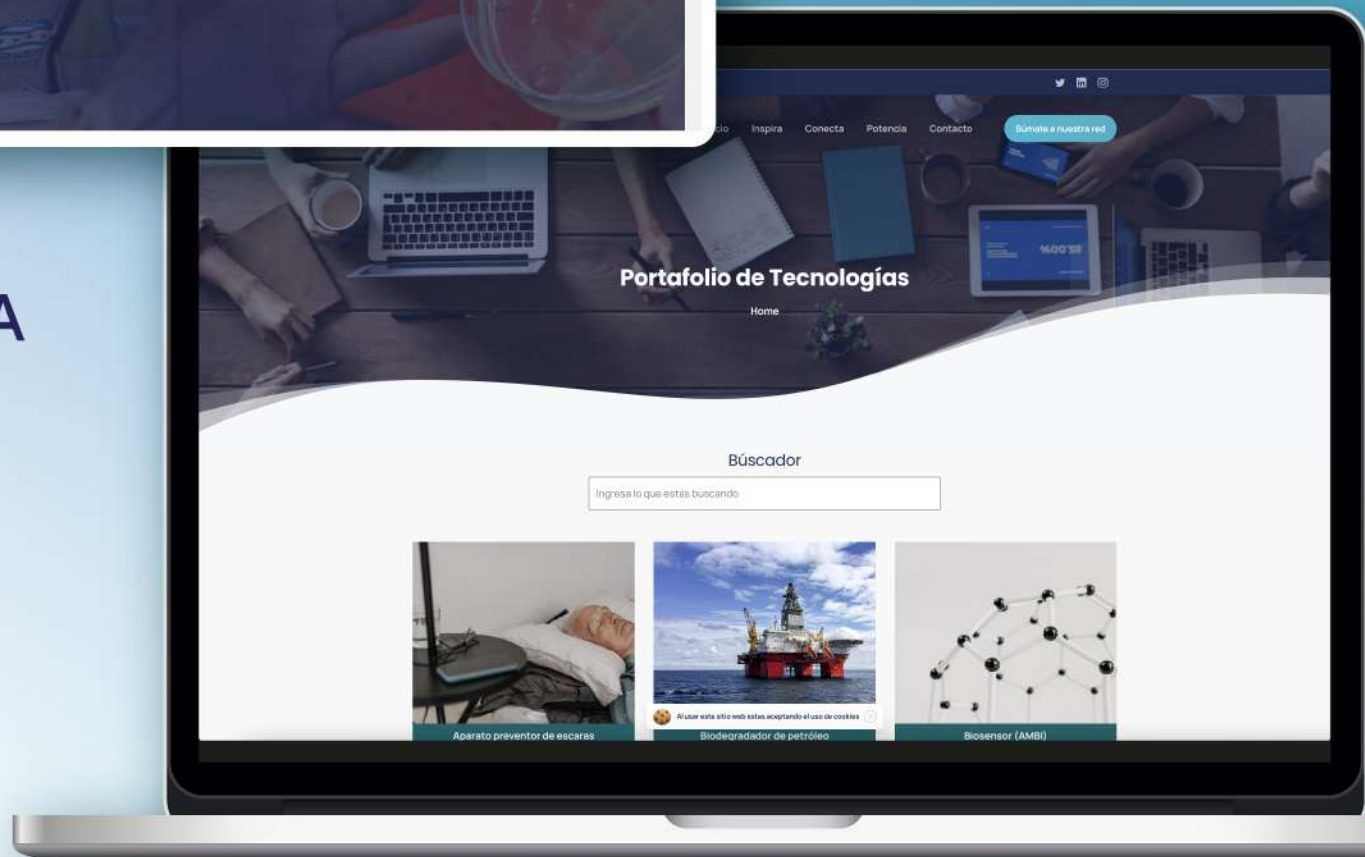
A

cio Inspira Conecta Potencia Contacto Súmate a nuestra red

Portafolio de Tecnologías

Home

Búscador

Ingresa lo que estás buscando

Al usar este sitio web estas aceptando el uso de cookies

Aparato preventor de escaras

Biodegradador de petróleo

Biosensor (AMBI)